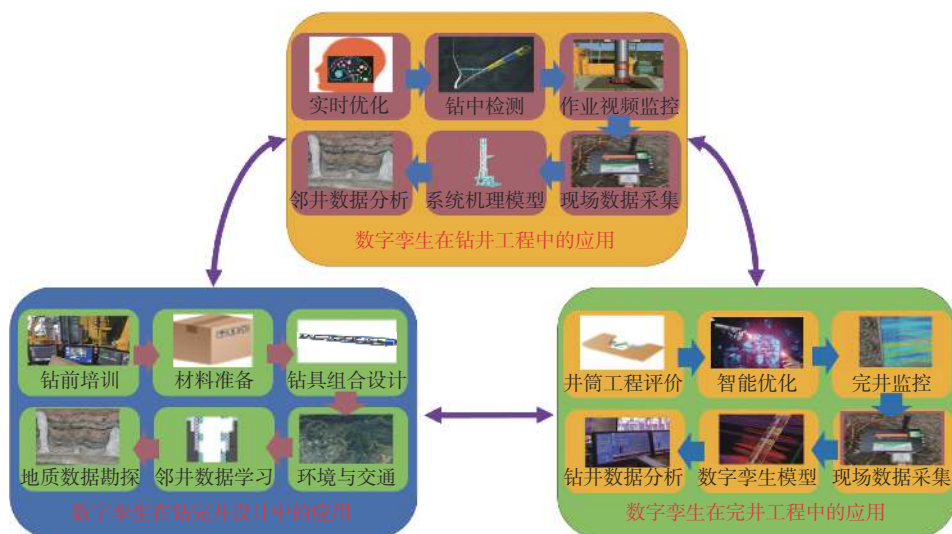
实时优化
钻中检测
作业视频监控
邻井数据分析
系统机理模型
现场数据采集
数字孪生在钻井工程中的应用

钻前培训
材料准备
钻具组合设计
地质数据勘探
邻井数据学习
环境与交通
数字孪生在钻完井设计中的应用

井筒工程评价
智能优化
完井监控
钻井数据分析
数字孪生模型
现场数据采集
数字孪生在完井工程中的应用